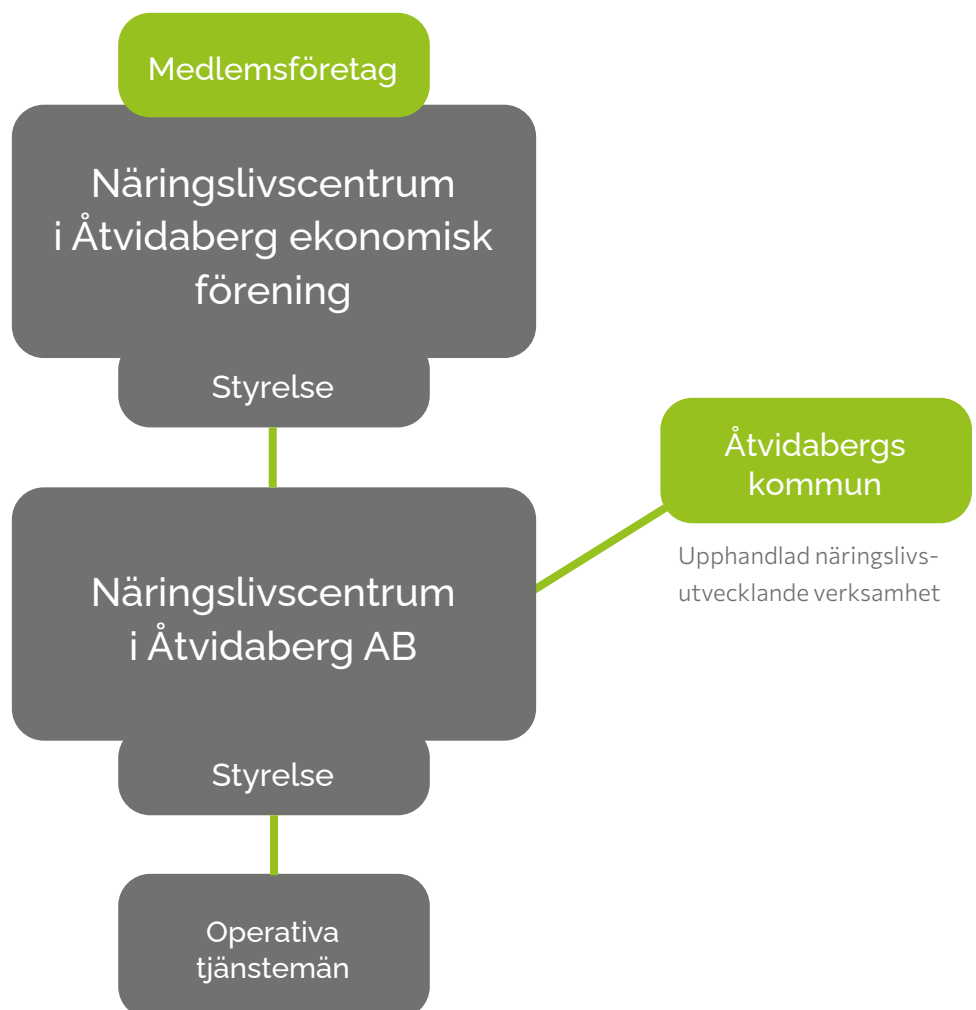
Medlemsföretag

Näringslivscentrum i Åtvidaberg ekonomisk förening

Styrelse

Åtvidabergs kommun

Upphandlad näringslivsutvecklande verksamhet

Näringslivscentrum i Åtvidaberg AB

Styrelse

Operativa tjänstemän